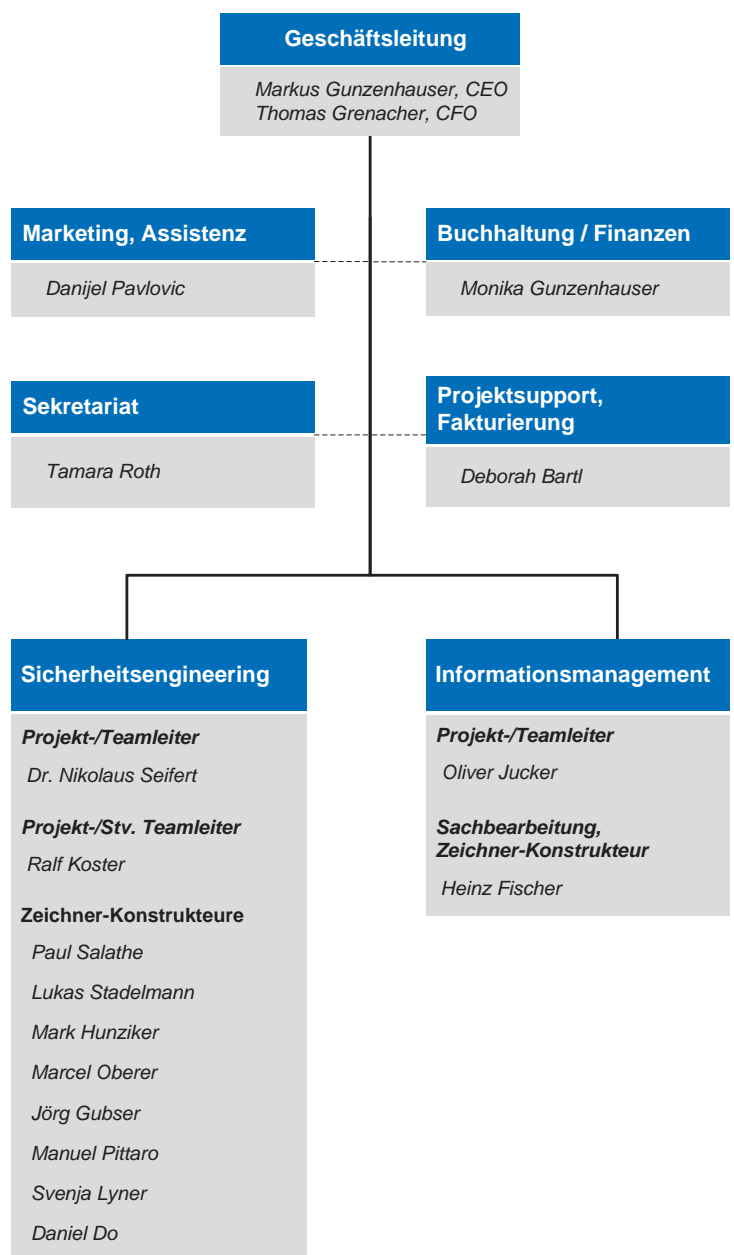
Geschäftsleitung

Markus Gunzenhauser, CEO
Thomas Grenacher, CFO

Marketing, Assistenz

Danijel Pavlovic

Buchhaltung / Finanzen

Monika Gunzenhauser

Sekretariat

Tamara Roth

Projektsupport, Fakturierung

Deborah Bartl

Sicherheitsengineering

Projekt-/Teamleiter

Dr. Nikolaus Seifert

Projekt-/Stv. Teamleiter

Ralf Koster

Zeichner-Konstrukteure

Paul Salathe

Lukas Stadelmann

Mark Hunziker

Marcel Oberer

Jörg Gubser

Manuel Pittaro

Svenja Lyner

Daniel Do

Informationsmanagement

Projekt-/Teamleiter

Oliver Jucker

Sachbearbeitung, Zeichner-Konstrukteur

Heinz Fischer